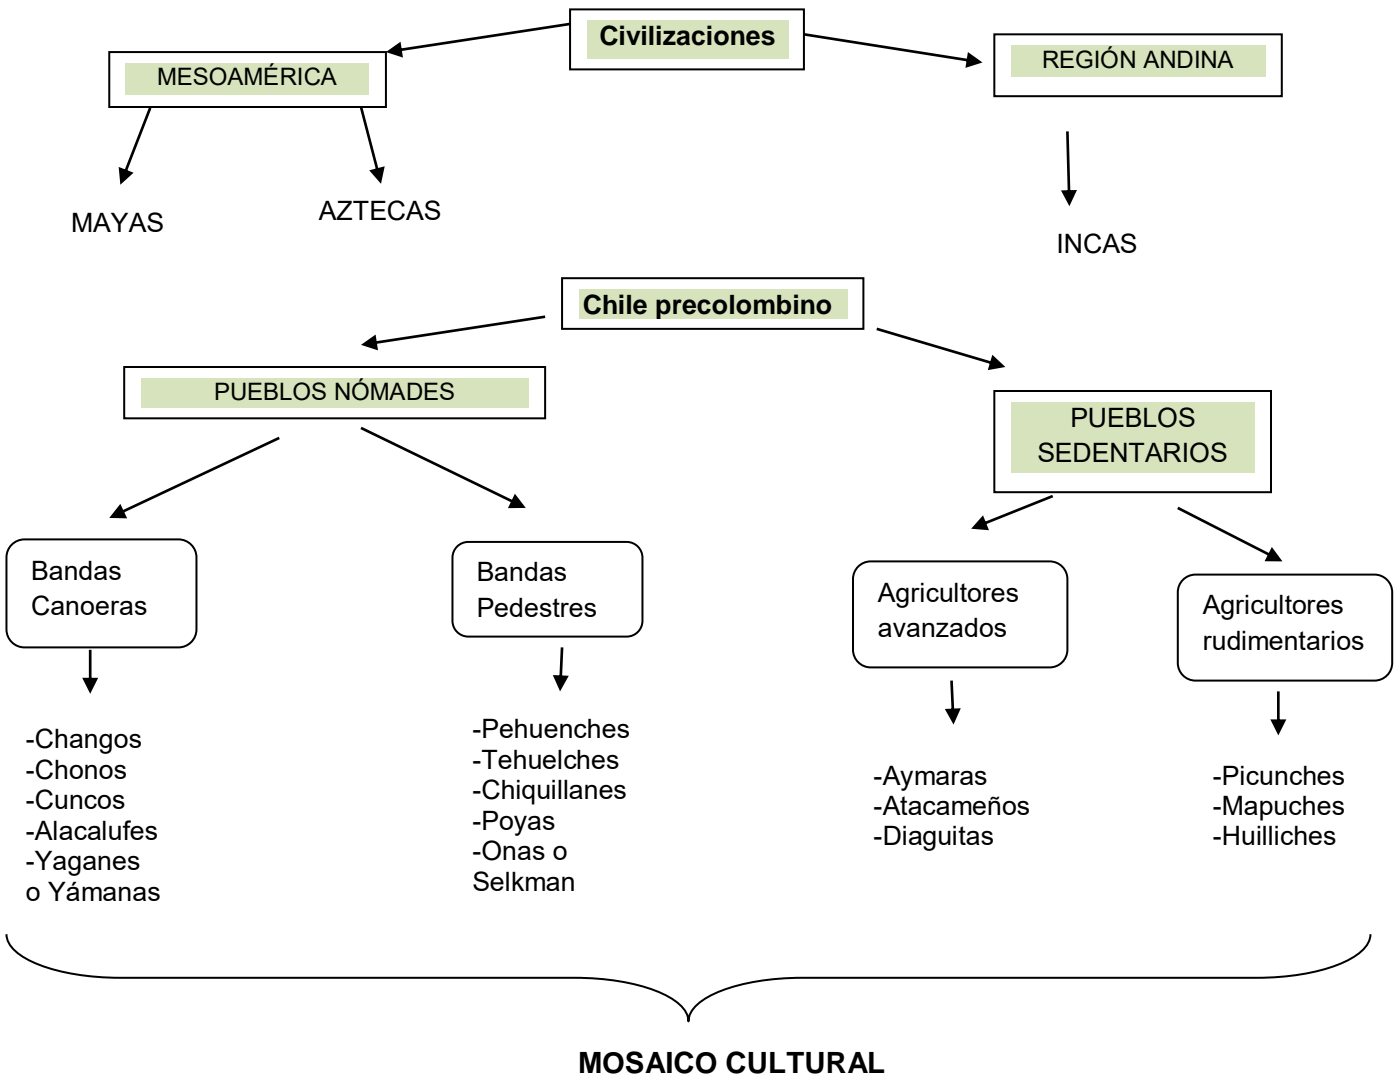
Civilizaciones

MESOAMÉRICA

REGIÓN ANDINA

MAYAS

AZTECAS

INCAS

Chile precolombino

PUEBLOS NÓMADES

PUEBLOS SEDENTARIOS

Bandas Canoeras

Bandas Pedestres

Agricultores avanzados

Agricultores rudimentarios

-Changos
-Chonos
-Cuncos
-Alacalufes
-Yaganes
o Yámanas

-Pehuenches
-Tehuelches
-Chiquillanes
-Poyas
-Onas o
Selkman

-Aymaras
-Atacameños
-Diaguitas

-Picunches
-Mapuches
-Huilliches

MOSAICO CULTURAL